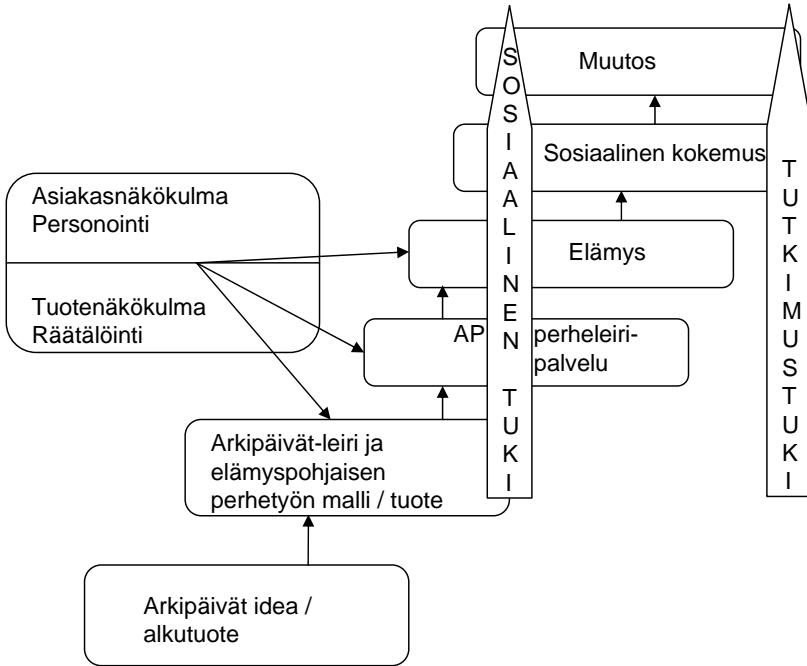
Muutos

Sosiaalinen kokemus

Elämys

AP perheleiri-palvelu

Arkipäivät-leiri ja elämyspohjaisen perhetyön malli / tuote

Arkipäivät idea / alkutuote

Asiakasnäkökulma
Personointi

Tuotenäkökulma
Räätälöinti

SOSIAALINEN TUKI

TUTKIMUSTUKI